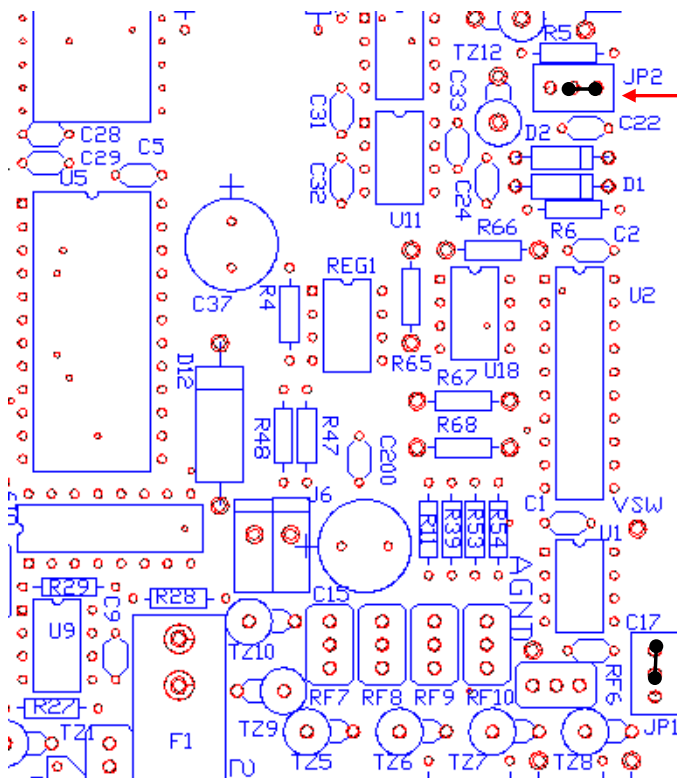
TZ12
R5
JP2
C33
C31
C22
C28
D2
C5
C29
D1
U5
C32
C24
U11
R6
R66
C2
C37
REG1
R4
U2
R65
U18
D12
R67
R68
R48
R47
C200
J6
VSW
C1
U1
R11
R39
R53
R54
AGND
R29
C9
R28
C15
U9
C17
TZ10
RF6
RF7
RF8
RF9
RF10
R27
JP1
TZ1
F1
TZ9
TZ5
TZ6
TZ7
TZ8